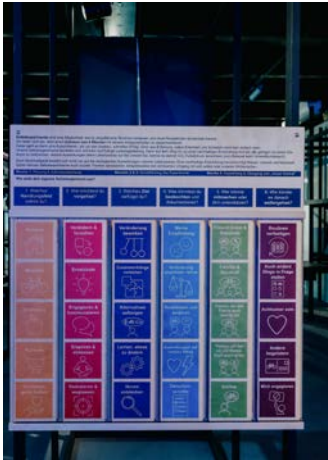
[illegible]

1. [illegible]
2. Wie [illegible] vorgehen?
3. Welches Ziel verfolge ich?
4. Wie können die Sachen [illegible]
5. Wie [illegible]
6. Wie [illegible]

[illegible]

Verstehen & Ver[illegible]

Erkennen

Engagieren & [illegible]

Ergründen & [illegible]

Erkennen & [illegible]

Veränderung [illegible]

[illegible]

Alternativen aufzeigen

Lernen, wie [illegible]

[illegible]

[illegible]

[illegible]

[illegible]

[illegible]

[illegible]

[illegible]

Familie & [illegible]

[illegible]

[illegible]

Online

Studium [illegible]

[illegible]

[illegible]

Andere begeistern

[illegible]